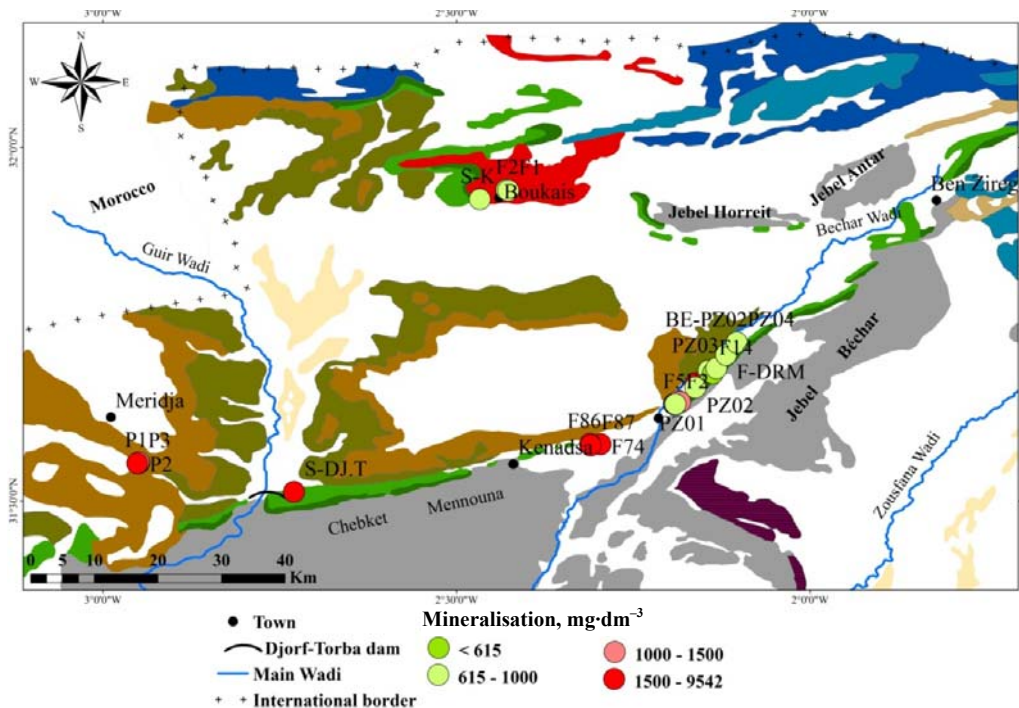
3°0'0"W
2°30'0"W
2°0'0"W
N
W
E
S
32°0'0"N
31°30'0"N
Morocco
S-K
F2F1
Boukais
Jebel Horreit
Jebel Antar
Ben Zireg
Bechar Wadi
Guir Wadi
BE-PZ02PZ04
PZ03F14
F-DRM
F5F2
PZ02
PZ01
Béchar
Jebel
Meridja
P1P3
P2
S-DJ.T
F86F87
F74
Kenadsa
Chebket
Mennouna
Zousfana Wadi
0 5 10 20 30 40 Km
3°0'0"W
2°30'0"W
2°0'0"W
Town
Djorf-Torba dam
Main Wadi
International border
Mineralisation, mg·dm$^{-3}$
< 615
615 - 1000
1000 - 1500
1500 - 9542